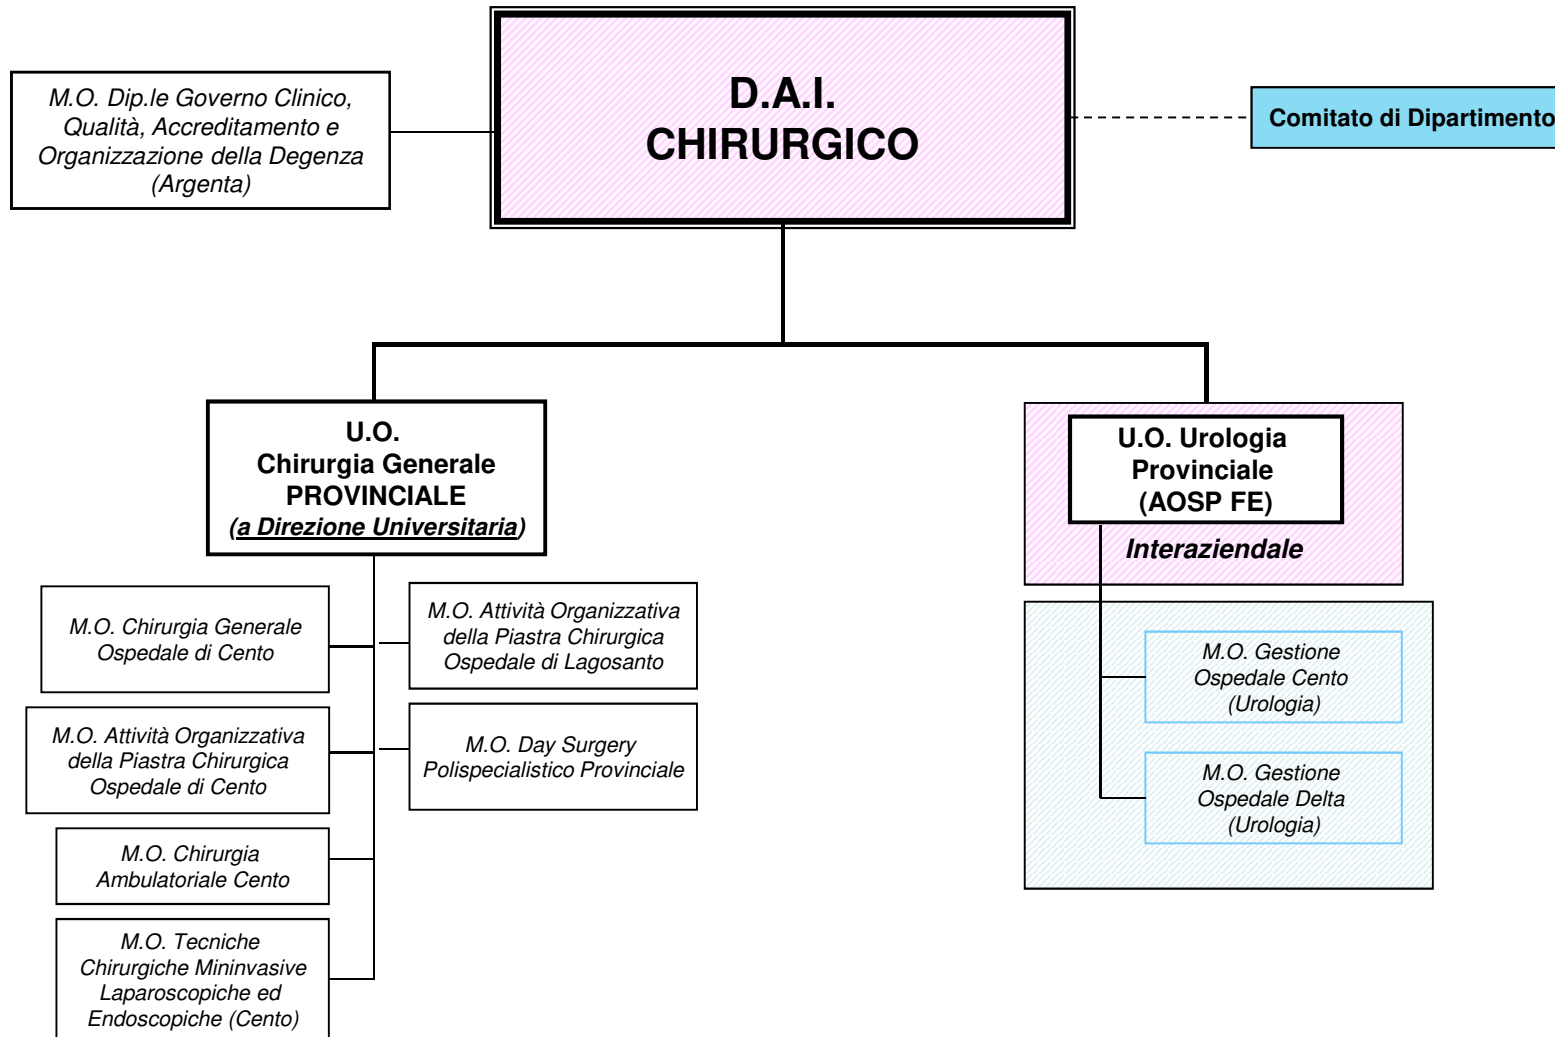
M.O. Dip.le Governo Clinico, Qualità, Accreditamento e Organizzazione della Degenza (Argenta)

D.A.I. CHIRURGICO

Comitato di Dipartimento

U.O. Chirurgia Generale PROVINCIALE (a Direzione Universitaria)

U.O. Urologia Provinciale (AOSP FE)

Interaziendale

M.O. Chirurgia Generale Ospedale di Cento

M.O. Attività Organizzativa della Piastra Chirurgica Ospedale di Lagosanto

M.O. Attività Organizzativa della Piastra Chirurgica Ospedale di Cento

M.O. Day Surgery Polispecialistico Provinciale

M.O. Chirurgia Ambulatoriale Cento

M.O. Tecniche Chirurgiche Mininvasive Laparoscopiche ed Endoscopiche (Cento)

M.O. Gestione Ospedale Cento (Urologia)

M.O. Gestione Ospedale Delta (Urologia)